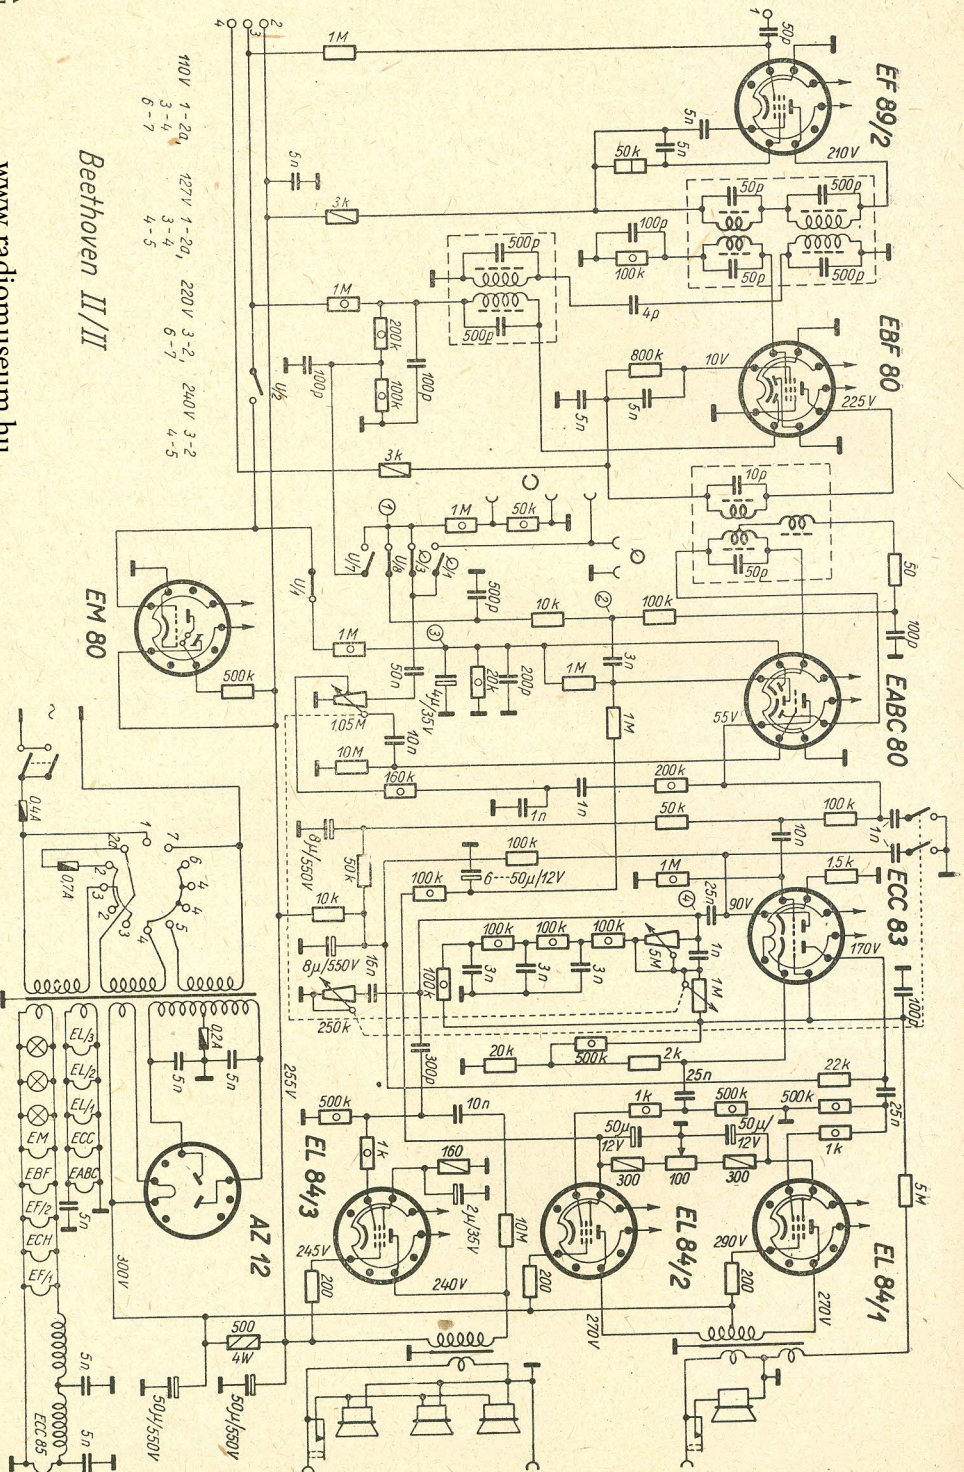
EF 89/2
EBF 80
EABC 80
ECC 83
EL 84/1
EL 84/2
EL 84/3
AZ 12
EM 80

50p
5n
5n
50k
210V
50p
500p
50p
500p
100p
100k
4p
500p
500p
3k
1M
1M
200k
100k
100p
100p
u/2
800k
10V
5n
5n
225V
3k
10p
50p
50
100p
1M
50k
u/1
u/1
u/3
u/4
1
2
3
4
10k
100k
500p
1M
50n
4μ/35V
20k
200p
1M
3n
1M
55V
500k
1,05M
10n
10M
160k
200k
1n
1n
50k
100k
1n
10n
8μ/550V
50k
100k
100k
6---50μ/12V
1M
1,5k
25n
90V
10k
8μ/550V
16n
100k
100k
100k
100k
3n
3n
3n
5M
1n
1M
170V
100p
250k
300p
20k
500k
2k
25n
22k
25n
255V
500k
10n
1k
1k
500k
500k
50μ
12V
50μ
12V
1k
300
100
300
160
2μ/35V
10M
5M
245V
200
240V
200
290V
200
270V
270V
500
4W
300V
50μ/550V
50μ/550V
5n
5n
0,4A
0,7A
0,2A
5n
5n
1
2
2a
3
4
7
6
4
5
EL/3
EL/2
EL/1
ECC
EM
EABC
EBF
EF/2
ECH
EF/1
5n
ECC 85

110V 1-2a, 3-4 6-7
127V 1-2a, 3-4 4-5
220V 3-2, 6-7
240V 3-2 4-5

Beethoven II/II

www.radiomuseum.hu